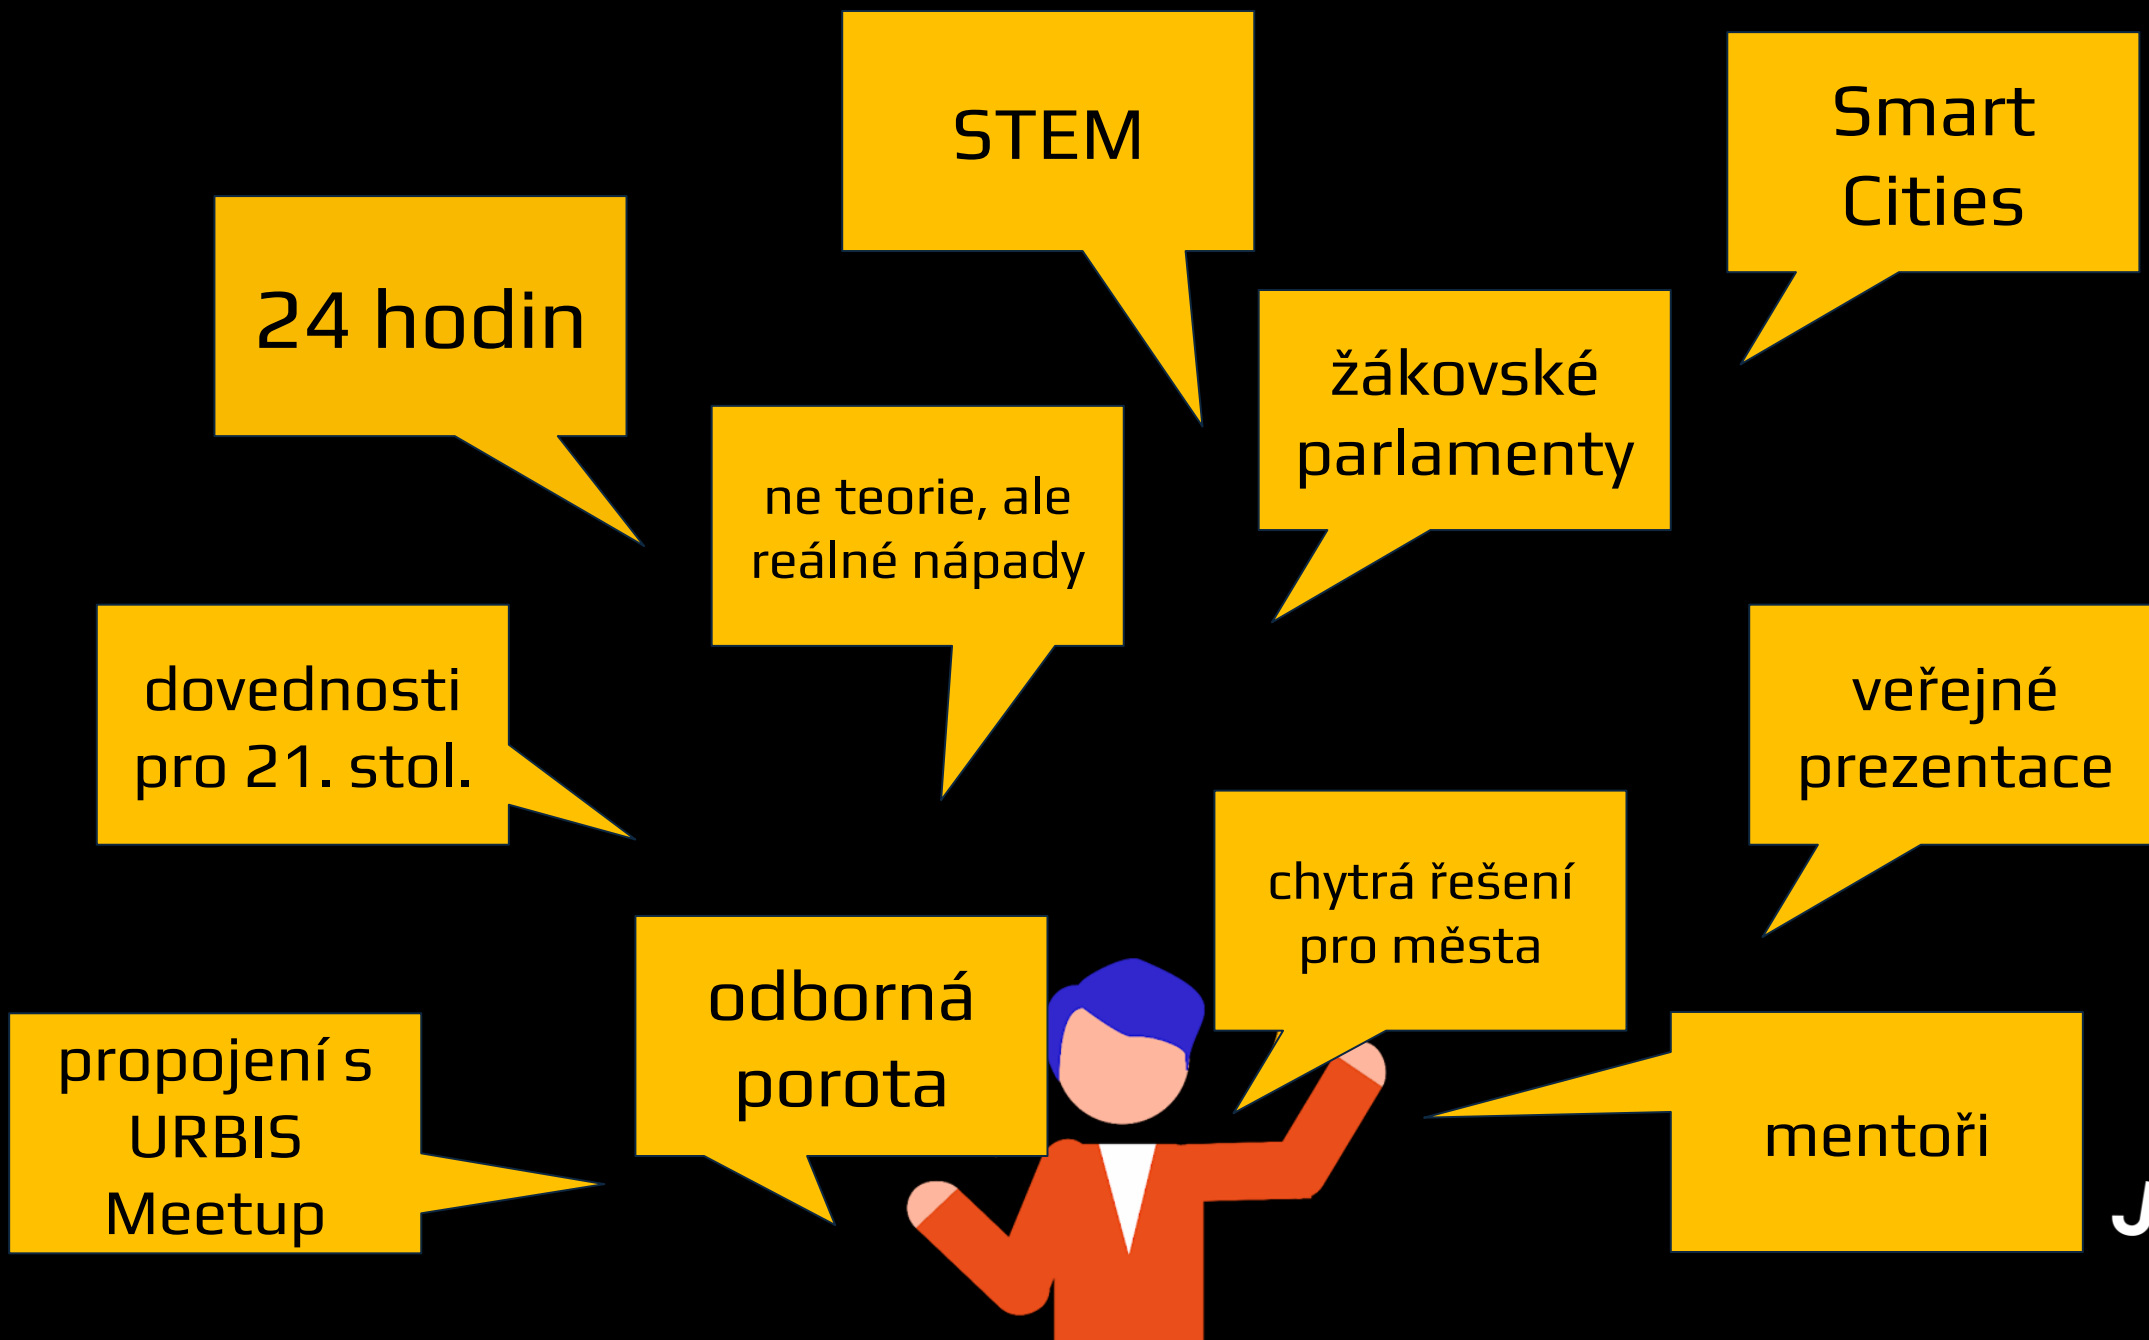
STEM

Smart Cities

24 hodin

žákovské parlamenty

ne teorie, ale reálné nápady

dovednosti pro 21. stol.

veřejné prezentace

chytrá řešení pro města

odborná porota

propojení s URBIS Meetup

mentoři

J